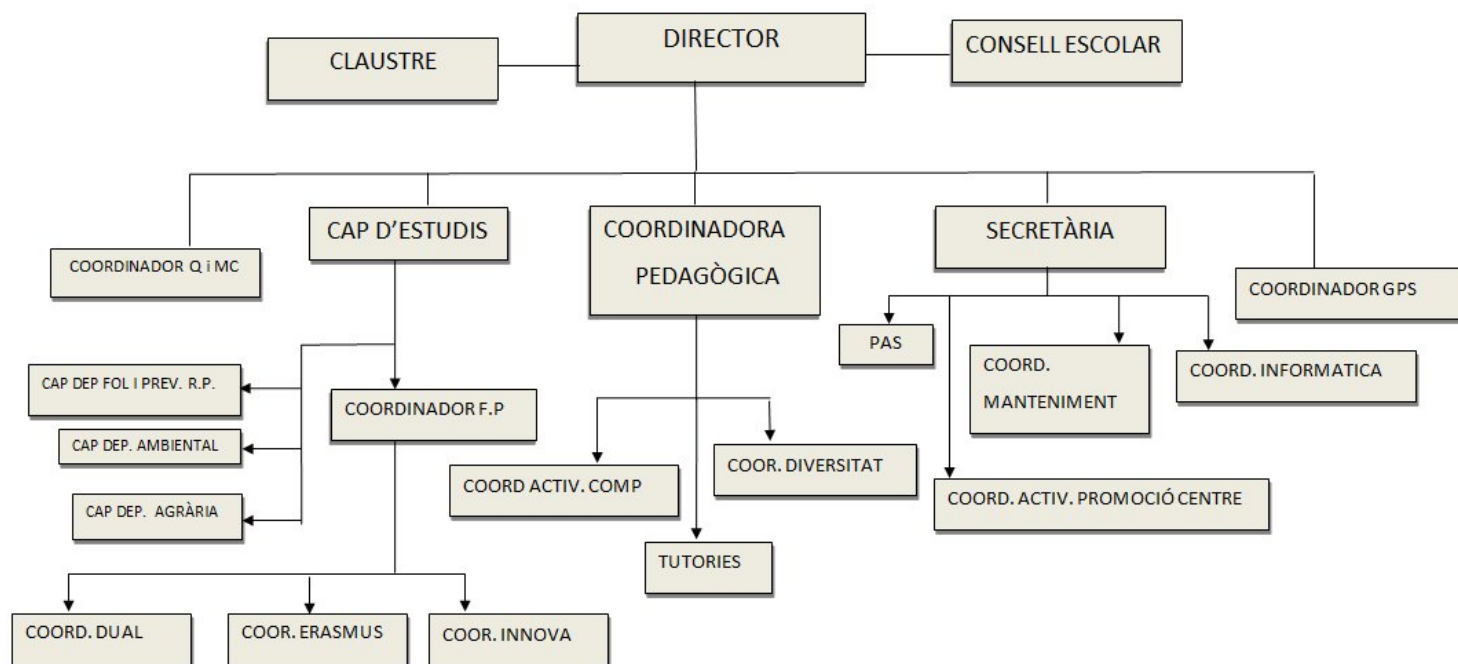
DIRECTOR

CLAUSTRE

CONSELL ESCOLAR

COORDINADOR Q i MC

CAP D'ESTUDIS

COORDINADORA PEDAGÒGICA

SECRETÀRIA

COORDINADOR GPS

CAP DEP FOL I PREV. R.P.

CAP DEP. AMBIENTAL

CAP DEP. AGRÀRIA

COORDINADOR F.P

COORD. DUAL

COOR. ERASMUS

COOR. INNOVA

COORD ACTIV. COMP

COOR. DIVERSITAT

TUTORIES

PAS

COORD. MANTENIMENT

COORD. INFORMATICA

COORD. ACTIV. PROMOCIÓ CENTRE